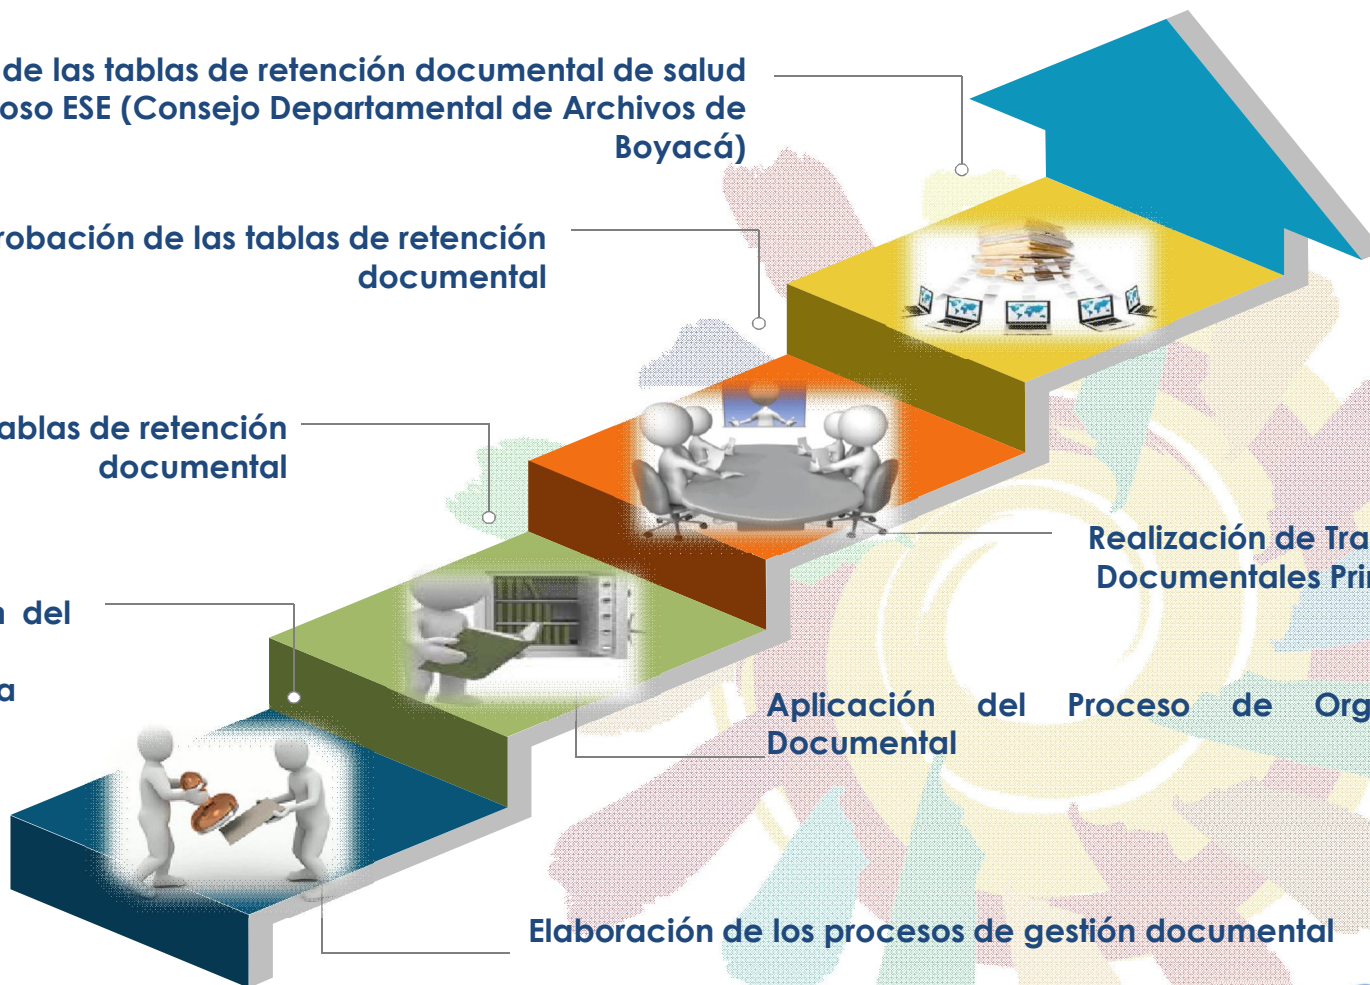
de las tablas de retención documental de salud oso ESE (Consejo Departamental de Archivos de Boyacá)

robación de las tablas de retención documental

ablas de retención documental

n del

a

Realización de Tra Documentales Pri

Aplicación del Proceso de Org Documental

Elaboración de los procesos de gestión documental